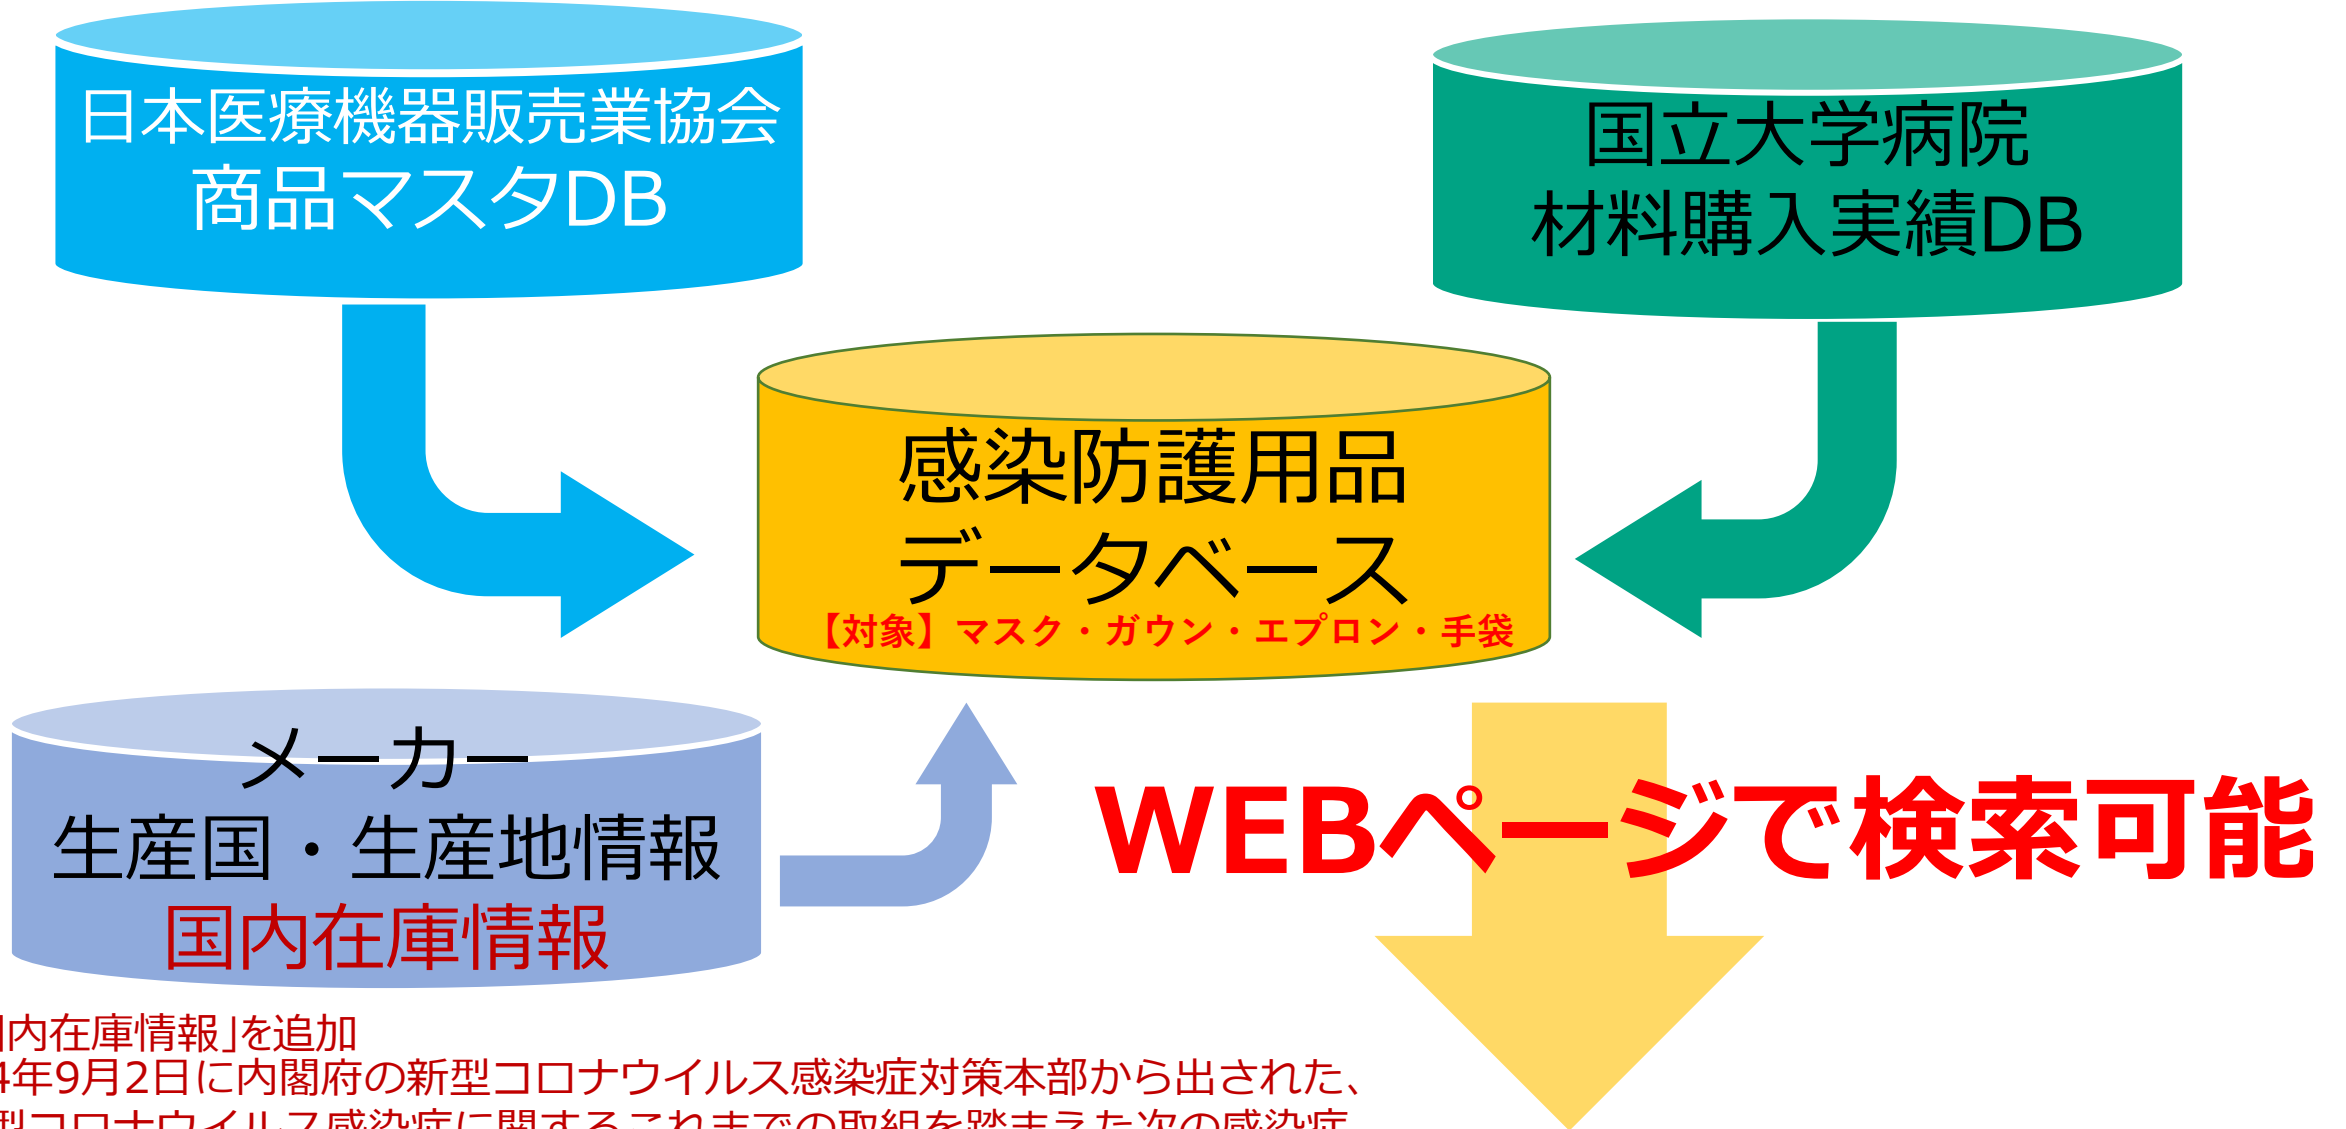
日本医療機器販売業協会
商品マスタDB

国立大学病院
材料購入実績DB

感染防護用品
データベース
【対象】マスク・ガウン・エプロン・手袋

メーカー
生産国・生産地情報
国内在庫情報

WEBページで検索可能

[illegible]内在庫情報」を追加
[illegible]4年9月2日に内閣府の新型コロナウイルス感染症対策本部から出された、
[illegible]